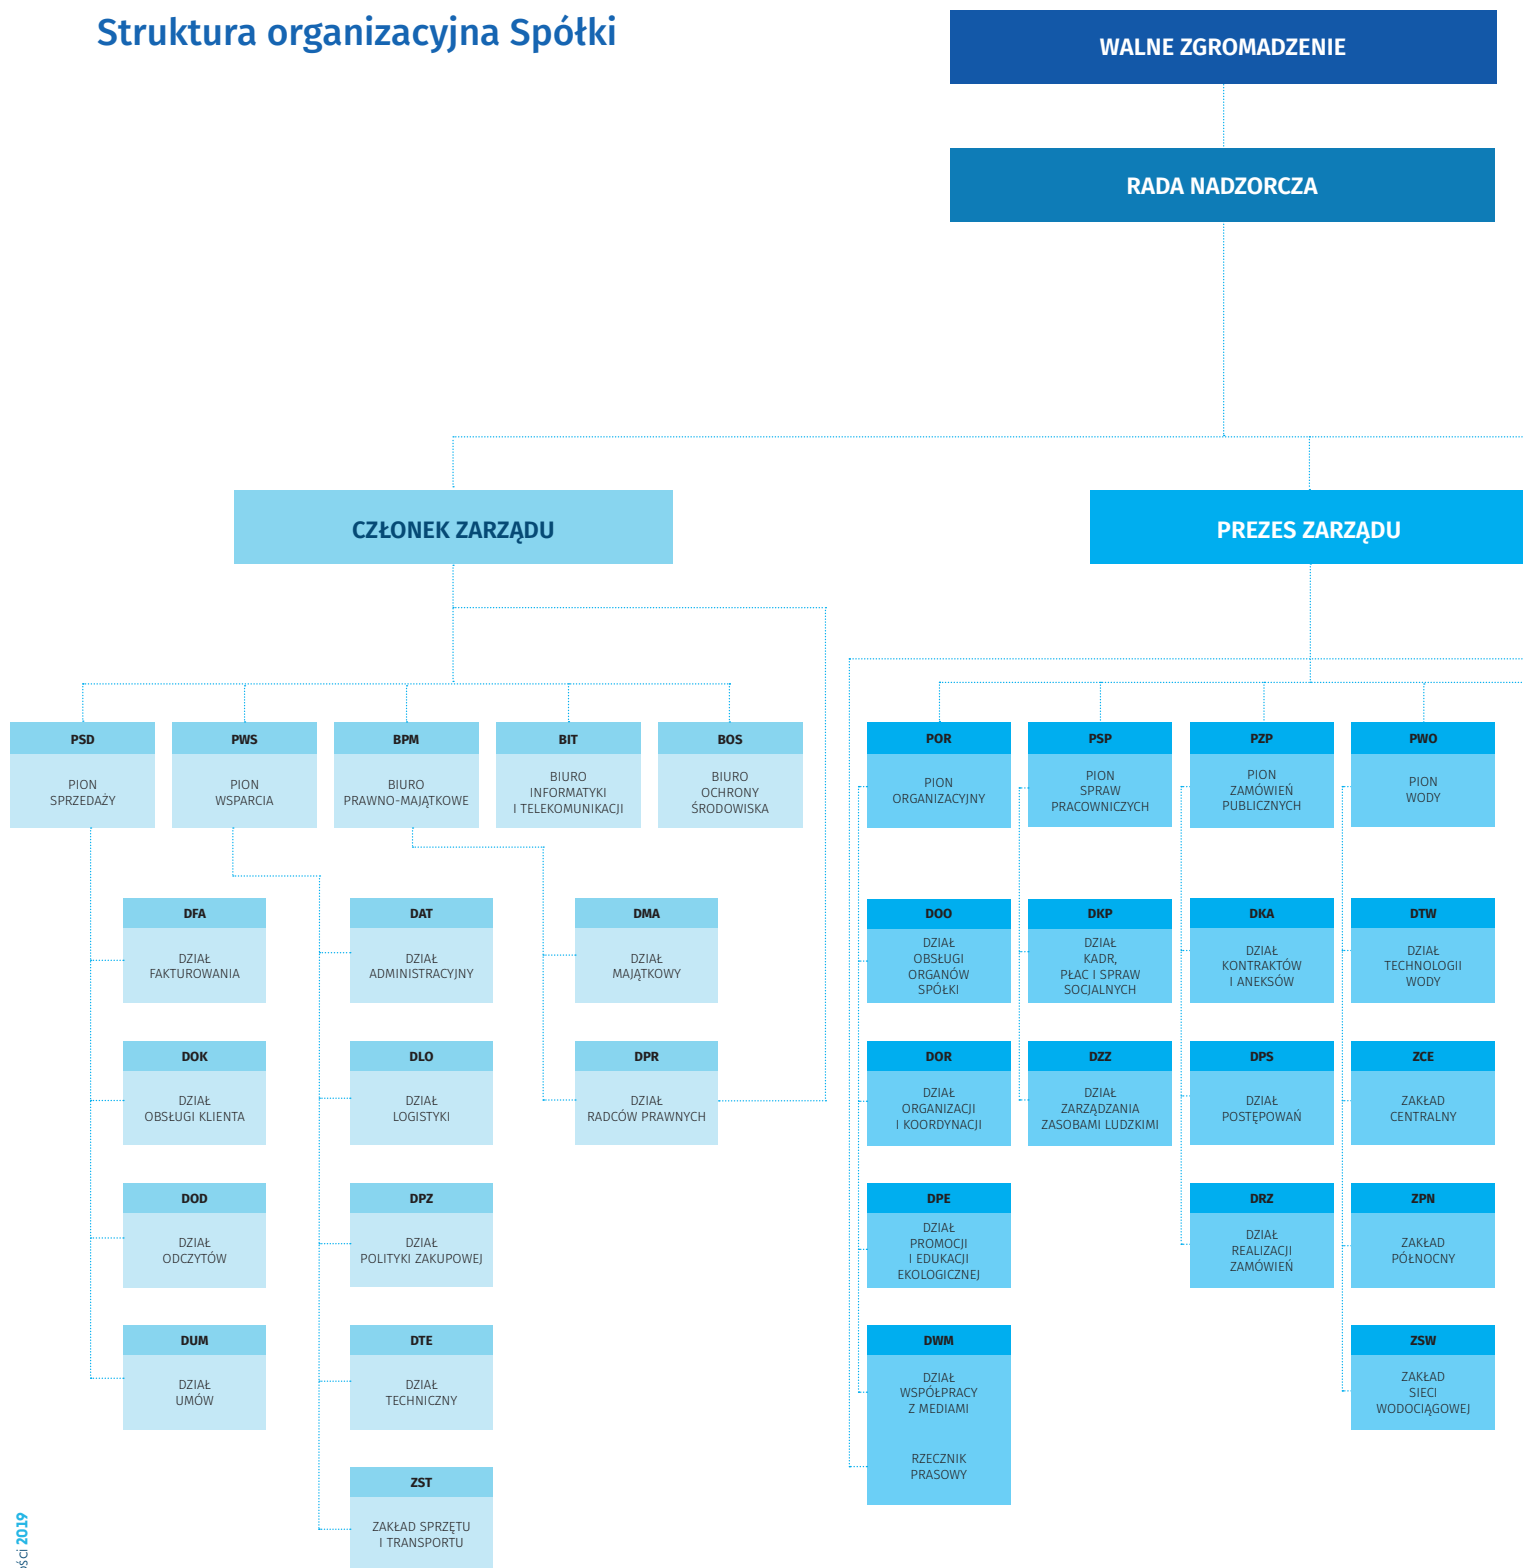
Struktura organizacyjna Spółki

WALNE ZGROMADZENIE

RADA NADZORCZA

CZŁONEK ZARZĄDU

PREZES ZARZĄDU

PSD
PION SPRZEDAŻY

PWS
PION WSPARCIA

BPM
BIURO PRAWNO-MAJĄTKOWE

BIT
BIURO INFORMATYKI I TELEKOMUNIKACJI

BOS
BIURO OCHRONY ŚRODOWISKA

DFA
DZIAŁ FAKTUROWANIA

DOK
DZIAŁ OBSŁUGI KLIENTA

DOD
DZIAŁ ODCZYTÓW

DUM
DZIAŁ UMÓW

DAT
DZIAŁ ADMINISTRACYJNY

DLO
DZIAŁ LOGISTYKI

DPZ
DZIAŁ POLITYKI ZAKUPOWEJ

DTE
DZIAŁ TECHNICZNY

ZST
ZAKŁAD SPRZĘTU I TRANSPORTU

DMA
DZIAŁ MAJĄTKOWY

DPR
DZIAŁ RADCÓW PRAWNYCH

POR
PION ORGANIZACYJNY

PSP
PION SPRAW PRACOWNICZYCH

PZP
PION ZAMÓWIEŃ PUBLICZNYCH

PWO
PION WODY

DOO
DZIAŁ OBSŁUGI ORGANÓW SPÓŁKI

DOR
DZIAŁ ORGANIZACJI I KOORDYNACJI

DPE
DZIAŁ PROMOCJI I EDUKACJI EKOLOGICZNEJ

DWM
DZIAŁ WSPÓŁPRACY Z MEDIAMI

RZECZNIK PRASOWY

DKP
DZIAŁ KADR, PŁAC I SPRAW SOCJALNYCH

DZZ
DZIAŁ ZARZĄDZANIA ZASOBAMI LUDZKIMI

DKA
DZIAŁ KONTRAKTÓW I ANEKSÓW

DPS
DZIAŁ POSTĘPOWAŃ

DRZ
DZIAŁ REALIZACJI ZAMÓWIEŃ

DTW
DZIAŁ TECHNOLOGII WODY

ZCE
ZAKŁAD CENTRALNY

ZPN
ZAKŁAD PÓŁNOCNY

ZSW
ZAKŁAD SIECI WODOCIĄGOWEJ

ści 2019